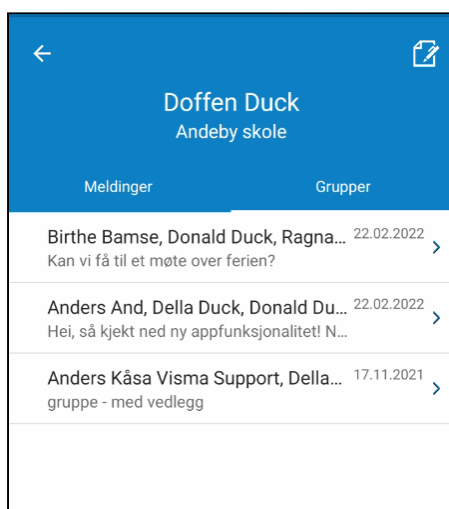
Doffen Duck
Andeby skole

Meldinger

Grupper

Birthe Bamse, Donald Duck, Ragna... 22.02.2022
Kan vi få til et møte over ferien?

Anders And, Della Duck, Donald Du... 22.02.2022
Hei, så kjekt ned ny appfunksjonalitet! N...

Anders Kåsa Visma Support, Della... 17.11.2021
gruppe - med vedlegg